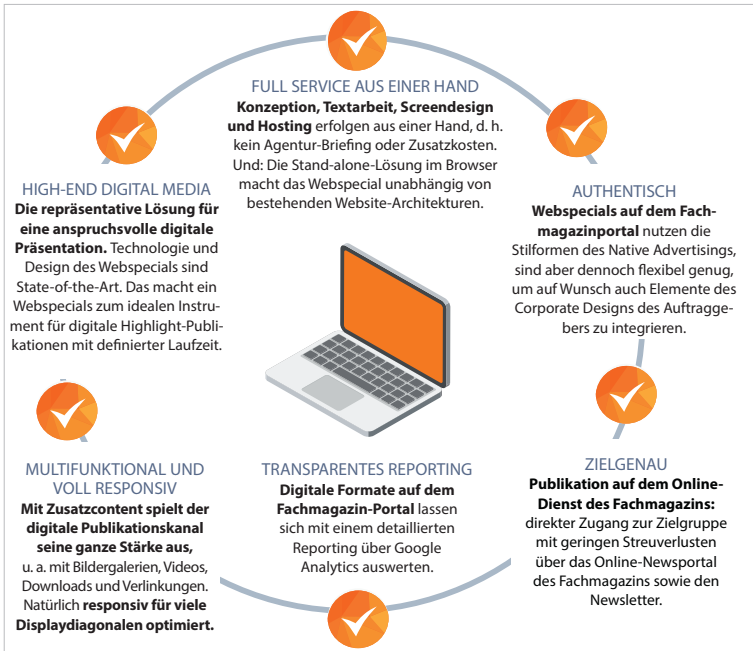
FULL SERVICE AUS EINER HAND
Konzeption, Textarbeit, Screendesign und Hosting erfolgen aus einer Hand, d. h. kein Agentur-Briefing oder Zusatzkosten. Und: Die Stand-alone-Lösung im Browser macht das Webspecial unabhängig von bestehenden Website-Architekturen.

HIGH-END DIGITAL MEDIA
Die repräsentative Lösung für eine anspruchsvolle digitale Präsentation. Technologie und Design des Webspecials sind State-of-the-Art. Das macht ein Webspecials zum idealen Instrument für digitale Highlight-Publikationen mit definierter Laufzeit.

AUTHENTISCH
Webspecials auf dem Fachmagazinportal nutzen die Stilformen des Native Advertisings, sind aber dennoch flexibel genug, um auf Wunsch auch Elemente des Corporate Designs des Auftraggebers zu integrieren.

MULTIFUNKTIONAL UND VOLL RESPONSIV
Mit Zusatzcontent spielt der digitale Publikationskanal seine ganze Stärke aus, u. a. mit Bildergalerien, Videos, Downloads und Verlinkungen. Natürlich responsiv für viele Displaydiagonalen optimiert.

TRANSPARENTES REPORTING
Digitale Formate auf dem Fachmagazin-Portal lassen sich mit einem detaillierten Reporting über Google Analytics auswerten.

ZIELGENAU
Publikation auf dem Online-Dienst des Fachmagazins: direkter Zugang zur Zielgruppe mit geringen Streuverlusten über das Online-Newsportal des Fachmagazins sowie den Newsletter.